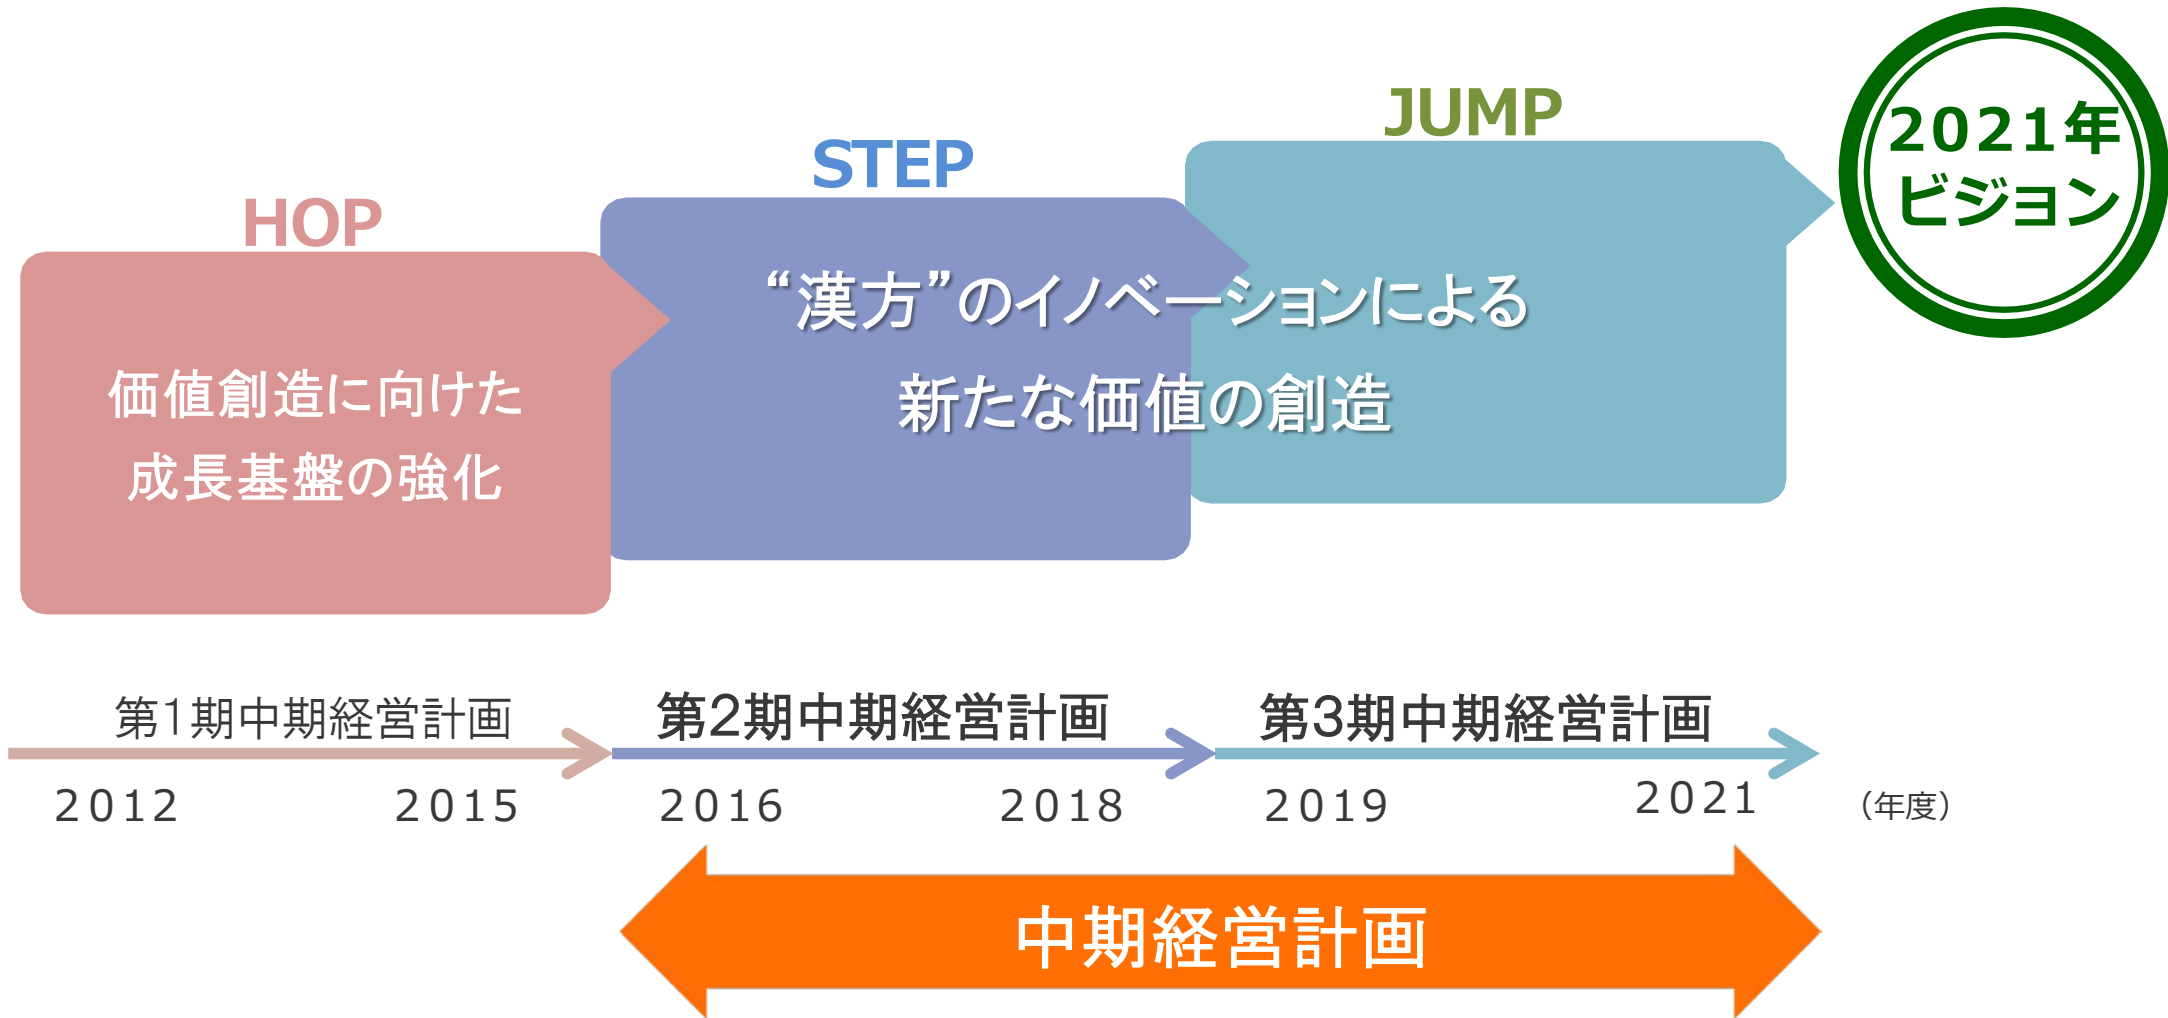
JUMP

2021年
ビジョン

STEP

HOP

“漢方”のイノベーションによる
新たな価値の創造

価値創造に向けた
成長基盤の強化

第1期中期経営計画

第2期中期経営計画

第3期中期経営計画

2012 2015 2016 2018 2019 2021 （年度）

中期経営計画